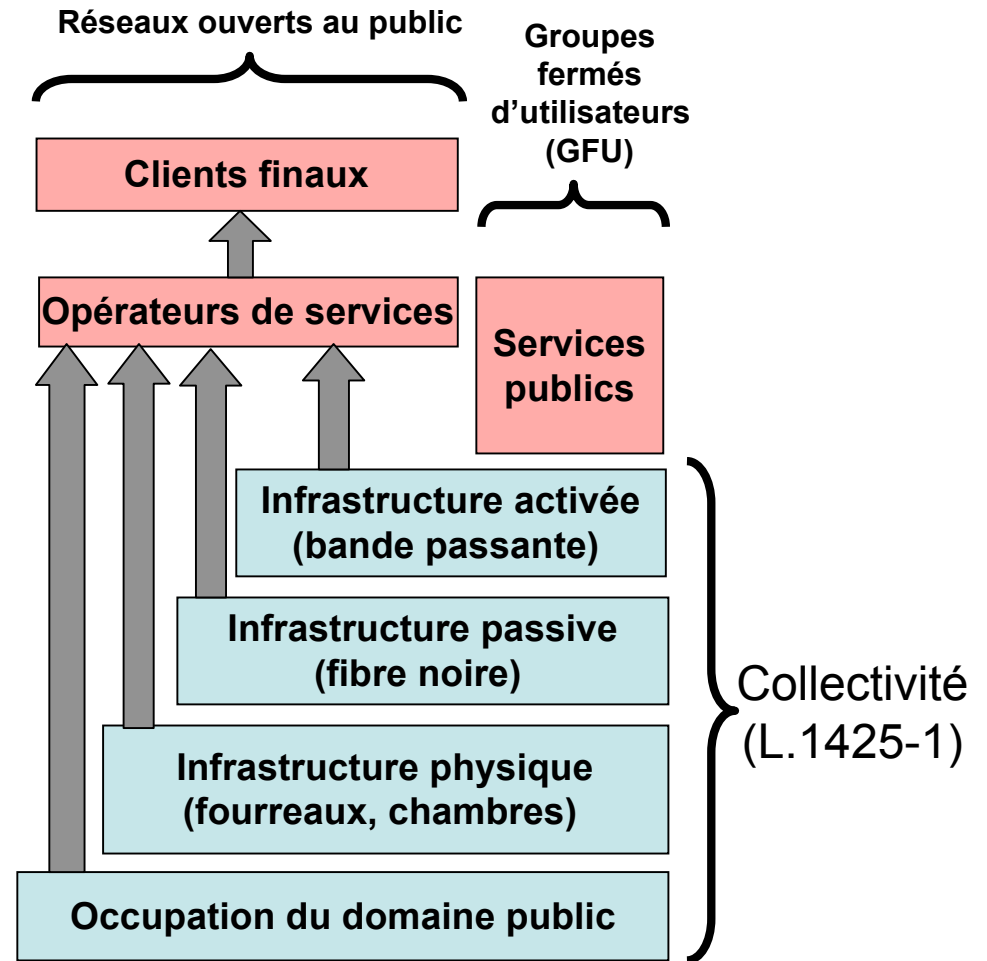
Réseaux ouverts au public

Groupes fermés d’utilisateurs (GFU)

Clients finaux

Opérateurs de services

Services publics

Infrastructure activée (bande passante)

Infrastructure passive (fibre noire)

Infrastructure physique (fourreaux, chambres)

Occupation du domaine public

Collectivité (L.1425-1)